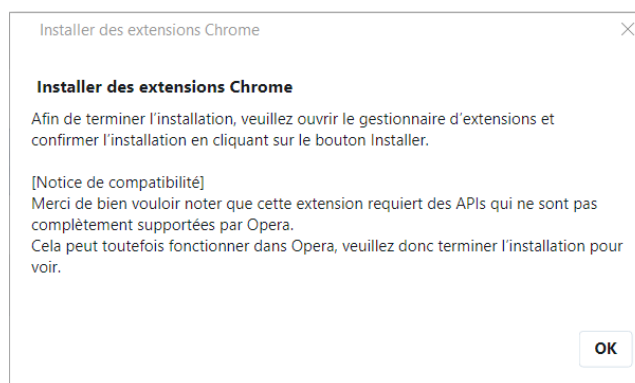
Installer des extensions Chrome

Installer des extensions Chrome

Afin de terminer l’installation, veuillez ouvrir le gestionnaire d’extensions et confirmer l’installation en cliquant sur le bouton Installer.

[Notice de compatibilité]
Merci de bien vouloir noter que cette extension requiert des APIs qui ne sont pas complètement supportées par Opera.
Cela peut toutefois fonctionner dans Opera, veuillez donc terminer l’installation pour voir.

OK